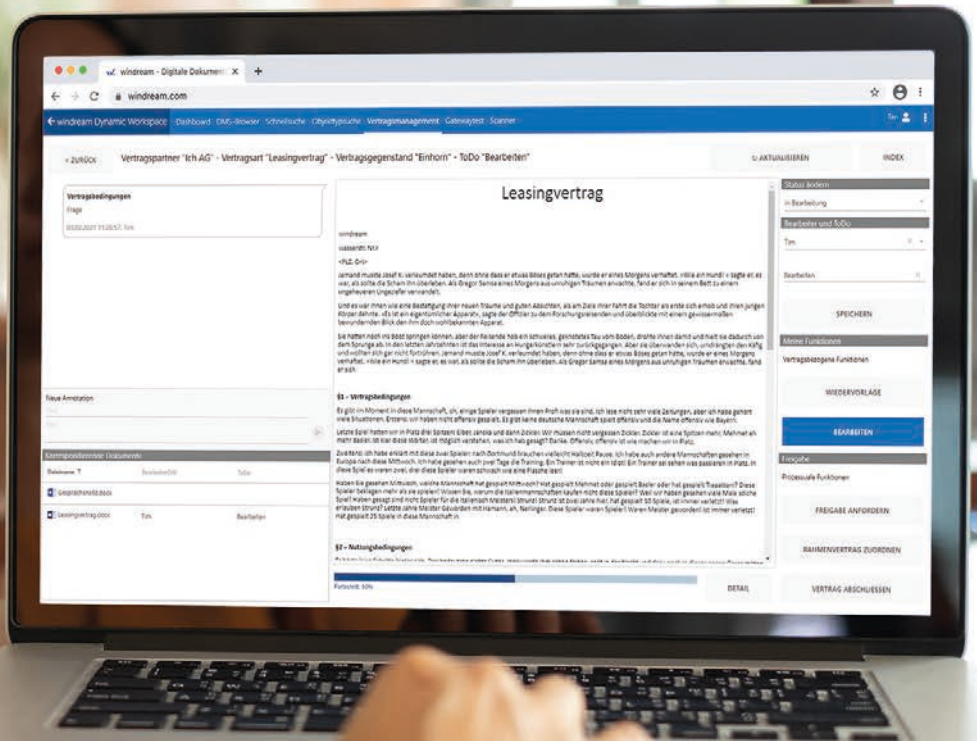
windream - Digitale Dokument ×

windream.com

windream Dynamic Workspace  Dashboard  DMS-Browser  Schnellsuche  Objekttypsuche  Vertragsmanagement  Gatewaytest  Scanner

< ZURÜCK  Vertragspartner "Ich AG" - Vertragsart "Leasingvertrag" - Vertragsgegenstand "Einhorn" - ToDo "Bearbeiten"

AKTUALISIEREN  INDEX

Vertragsbedingungen
Frage
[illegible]

Leasingvertrag

windream
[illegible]
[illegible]

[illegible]

§1 - Vertragsbedingungen

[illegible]

§2 - Nutzungsbedingungen

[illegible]

Neue Annotation

Korrespondierende Dokumente

| Dateiname | Bearbeiter | ToDo |
|---|---|---|
| Gesprächsnotiz.docx | | |
| Leasingvertrag.docx | Tim | Bearbeiten |

Fortschritt: 50%

DETAIL  VERTRAG ABSCHLIESSEN

Status ändern
in Bearbeitung
Bearbeiter und ToDo
Tim
Bearbeiten
SPEICHERN
Meine Funktionen
Vertragsbezogene Funktionen
WIEDERVORLAGE
BEARBEITEN
Freigabe
Prozessuale Funktionen
FREIGABE ANFORDERN
RAHMENVERTRAG ZUORDNEN